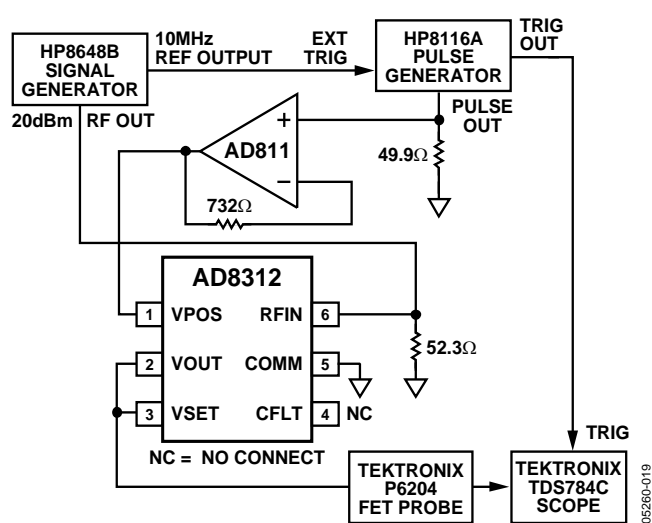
HP8648B SIGNAL GENERATOR

10MHz REF OUTPUT

EXT TRIG

HP8116A PULSE GENERATOR

TRIG OUT

20dBm RF OUT

PULSE OUT

+

AD811

−

49.9Ω

732Ω

AD8312

1 VPOS

RFIN 6

2 VOUT

COMM 5

3 VSET

CFLT 4

NC

52.3Ω

NC = NO CONNECT

TRIG

TEKTRONIX P6204 FET PROBE

TEKTRONIX TDS784C SCOPE

05260-019